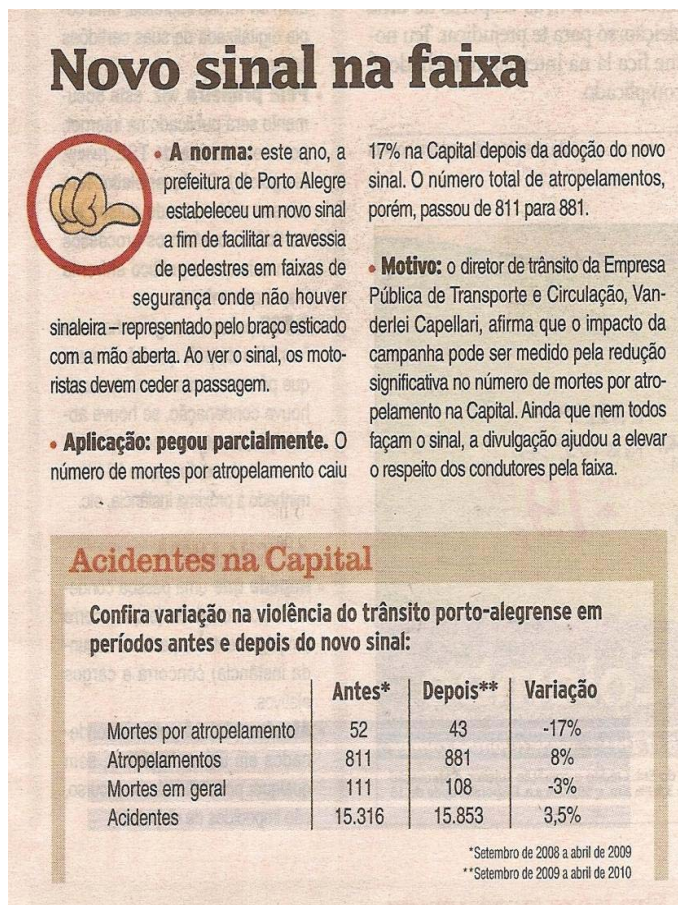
Novo sinal na faixa

• A norma: este ano, a prefeitura de Porto Alegre estabeleceu um novo sinal a fim de facilitar a travessia de pedestres em faixas de segurança onde não houver sinaleira – representado pelo braço esticado com a mão aberta. Ao ver o sinal, os motoristas devem ceder a passagem.

• Aplicação: pegou parcialmente. O número de mortes por atropelamento caiu 17% na Capital depois da adoção do novo sinal. O número total de atropelamentos, porém, passou de 811 para 881.

• Motivo: o diretor de trânsito da Empresa Pública de Transporte e Circulação, Vanderlei Capellari, afirma que o impacto da campanha pode ser medido pela redução significativa no número de mortes por atropelamento na Capital. Ainda que nem todos façam o sinal, a divulgação ajudou a elevar o respeito dos condutores pela faixa.

Acidentes na Capital

Confira variação na violência do trânsito porto-alegrense em períodos antes e depois do novo sinal:

| | Antes* | Depois** | Variação |
|---|---|---|---|
| Mortes por atropelamento | 52 | 43 | -17% |
| Atropelamentos | 811 | 881 | 8% |
| Mortes em geral | 111 | 108 | -3% |
| Acidentes | 15.316 | 15.853 | 3,5% |

*Setembro de 2008 a abril de 2009
**Setembro de 2009 a abril de 2010